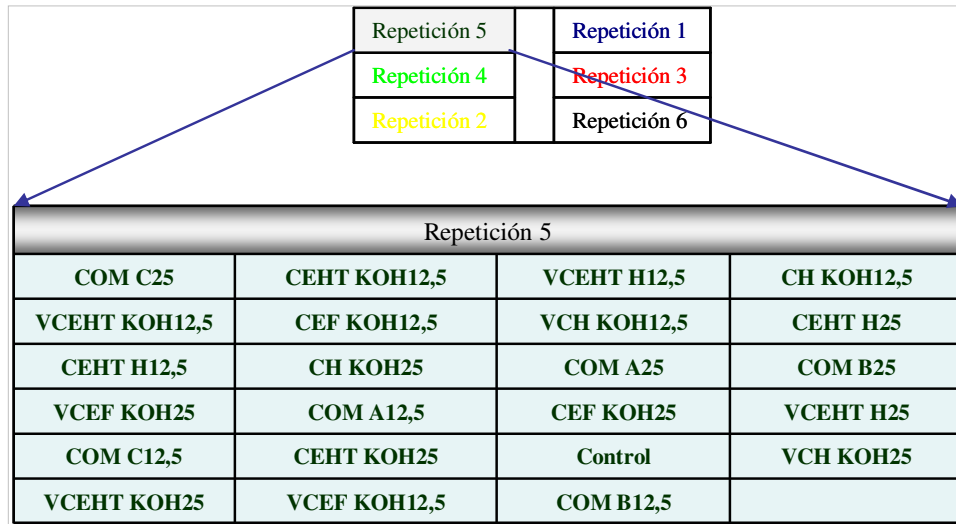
| Repetición 5 | | Repetición 1 |
|---|---|---|
| Repetición 4 | | Repetición 3 |
| Repetición 2 | | Repetición 6 |

Repetición 5

| COM C25 | CEHT KOH12,5 | VCEHT H12,5 | CH KOH12,5 |
|---|---|---|---|
| VCEHT KOH12,5 | CEF KOH12,5 | VCH KOH12,5 | CEHT H25 |
| CEHT H12,5 | CH KOH25 | COM A25 | COM B25 |
| VCEF KOH25 | COM A12,5 | CEF KOH25 | VCEHT H25 |
| COM C12,5 | CEHT KOH25 | Control | VCH KOH25 |
| VCEHT KOH25 | VCEF KOH12,5 | COM B12,5 | |